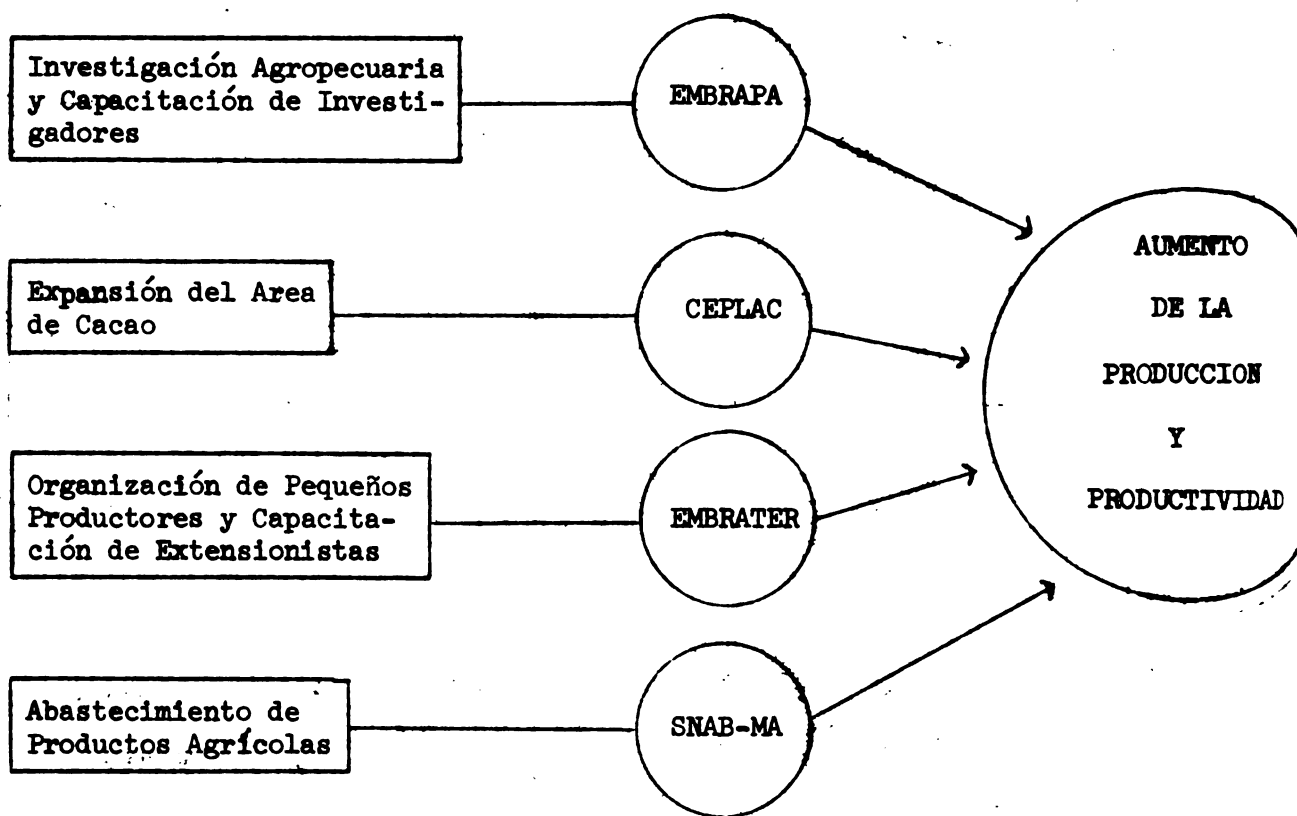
Investigación Agropecuaria y Capacitación de Investigadores

EMBRAPA

Expansión del Area de Cacao

CEPLAC

Organización de Pequeños Productores y Capacitación de Extensionistas

EMBRATER

Abastecimiento de Productos Agrícolas

SNAB-MA

AUMENTO DE LA PRODUCCION Y PRODUCTIVIDAD